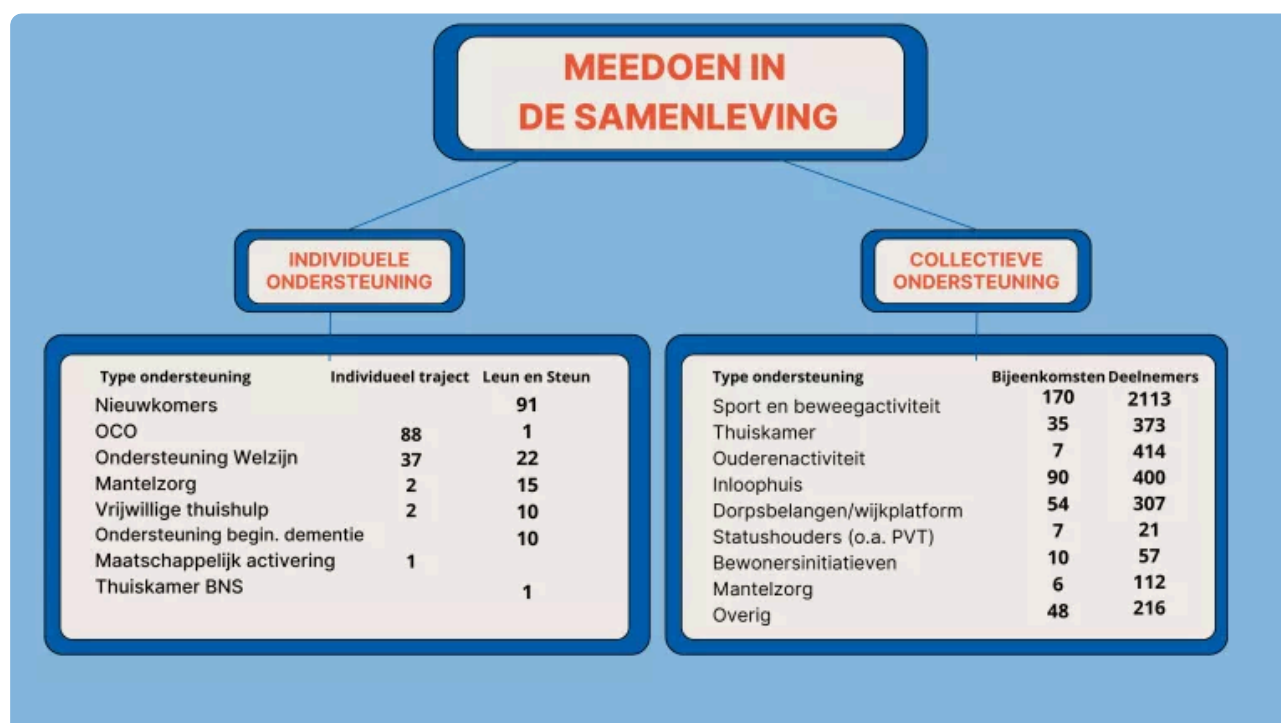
MEEDOEN IN DE SAMENLEVING

INDIVIDUELE ONDERSTEUNING

COLLECTIEVE ONDERSTEUNING

| Type ondersteuning | Individueel traject | Leun en Steun |
|---|---|---|
| Nieuwkomers | | 91 |
| OCO | 88 | 1 |
| Ondersteuning Welzijn | 37 | 22 |
| Mantelzorg | 2 | 15 |
| Vrijwillige thuishulp | 2 | 10 |
| Ondersteuning begin. dementie | | 10 |
| Maatschappelijk activering | 1 | |
| Thuiskamer BNS | | 1 |

| Type ondersteuning | Bijeenkomsten | Deelnemers |
|---|---|---|
| Sport en beweegactiviteit | 170 | 2113 |
| Thuiskamer | 35 | 373 |
| Ouderenactiviteit | 7 | 414 |
| Inloophuis | 90 | 400 |
| Dorpsbelangen/wijkplatform | 54 | 307 |
| Statushouders (o.a. PVT) | 7 | 21 |
| Bewonersinitiatieven | 10 | 57 |
| Mantelzorg | 6 | 112 |
| Overig | 48 | 216 |